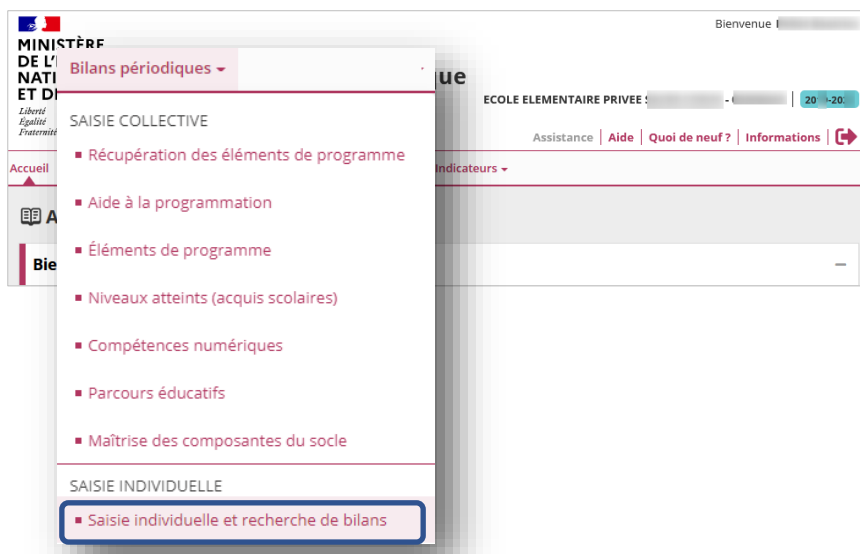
MINISTÈRE DE L'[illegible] NATI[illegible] ET D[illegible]

Liberté Égalité Fraternité

Bienvenue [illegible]

Bilans périodiques ▾

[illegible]que

ECOLE ELEMENTAIRE PRIVEE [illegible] - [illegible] | 20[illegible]-20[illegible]

Assistance | Aide | Quoi de neuf ? | Informations |

Accueil

Indicateurs ▾

A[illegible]

Bie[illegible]

—

SAISIE COLLECTIVE

Récupération des éléments de programme

Aide à la programmation

Éléments de programme

Niveaux atteints (acquis scolaires)

Compétences numériques

Parcours éducatifs

Maîtrise des composantes du socle

SAISIE INDIVIDUELLE

Saisie individuelle et recherche de bilans